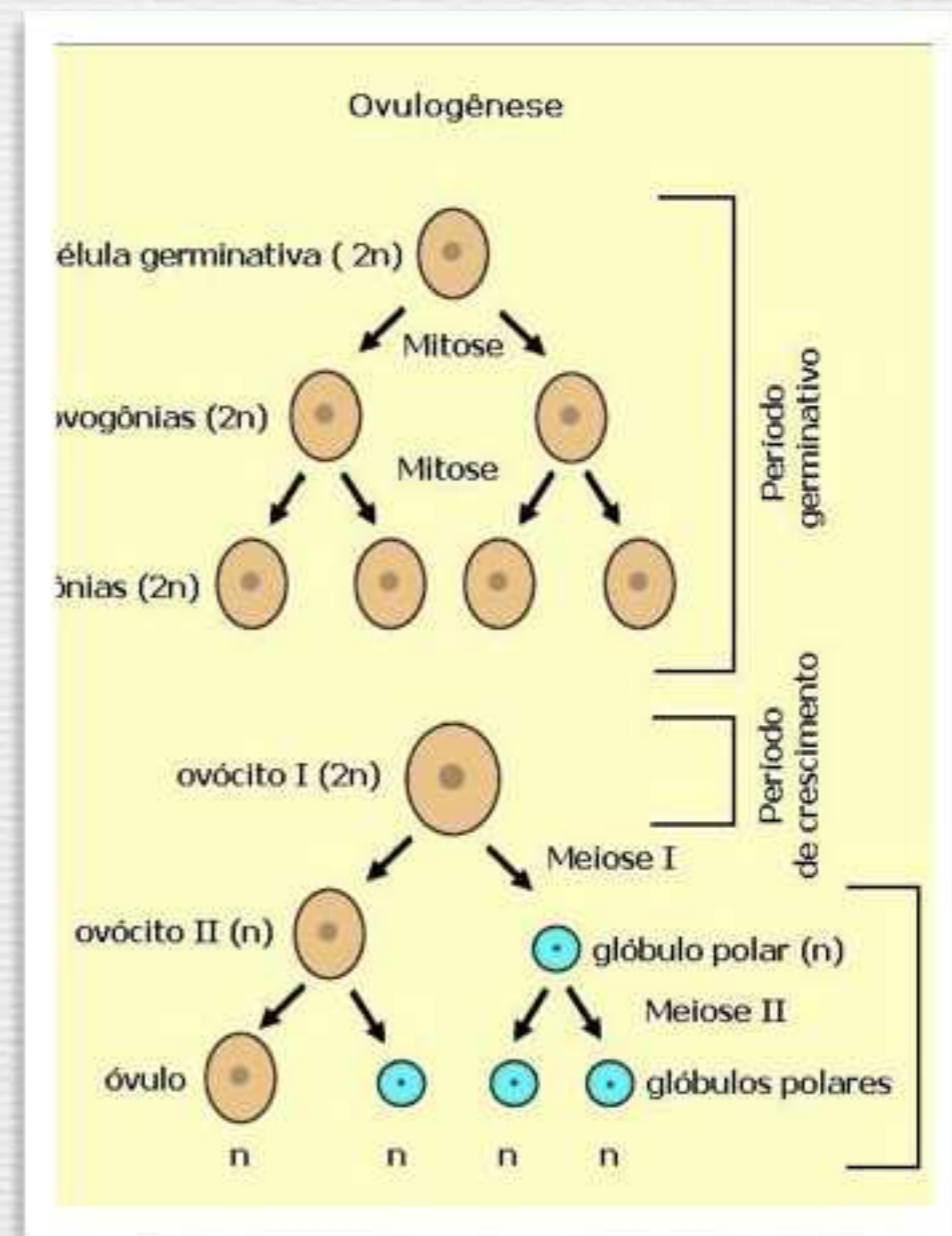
Ovulogênese

élula germinativa ( 2n)

Mitose

ovogônias (2n)

Mitose

ônias (2n)

Período germinativo

ovócito I (2n)

Período de crescimento

Meiose I

ovócito II (n)

glóbulo polar (n)

Meiose II

óvulo

glóbulos polares

n n n n